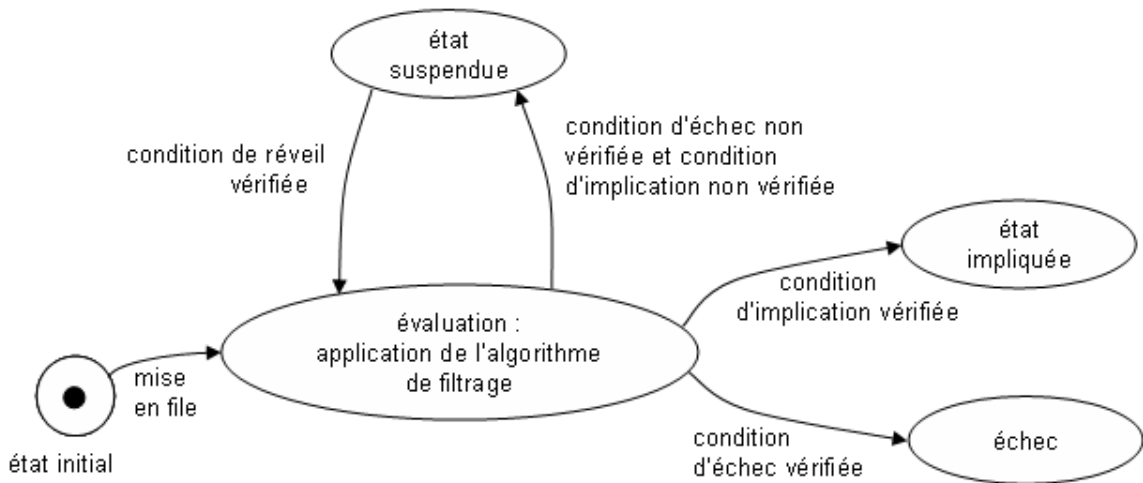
état suspendue

condition de réveil vérifiée

condition d'échec non vérifiée et condition d'implication non vérifiée

état impliquée

condition d'implication vérifiée

évaluation : application de l'algorithme de filtrage

mise en file

état initial

condition d'échec vérifiée

échec